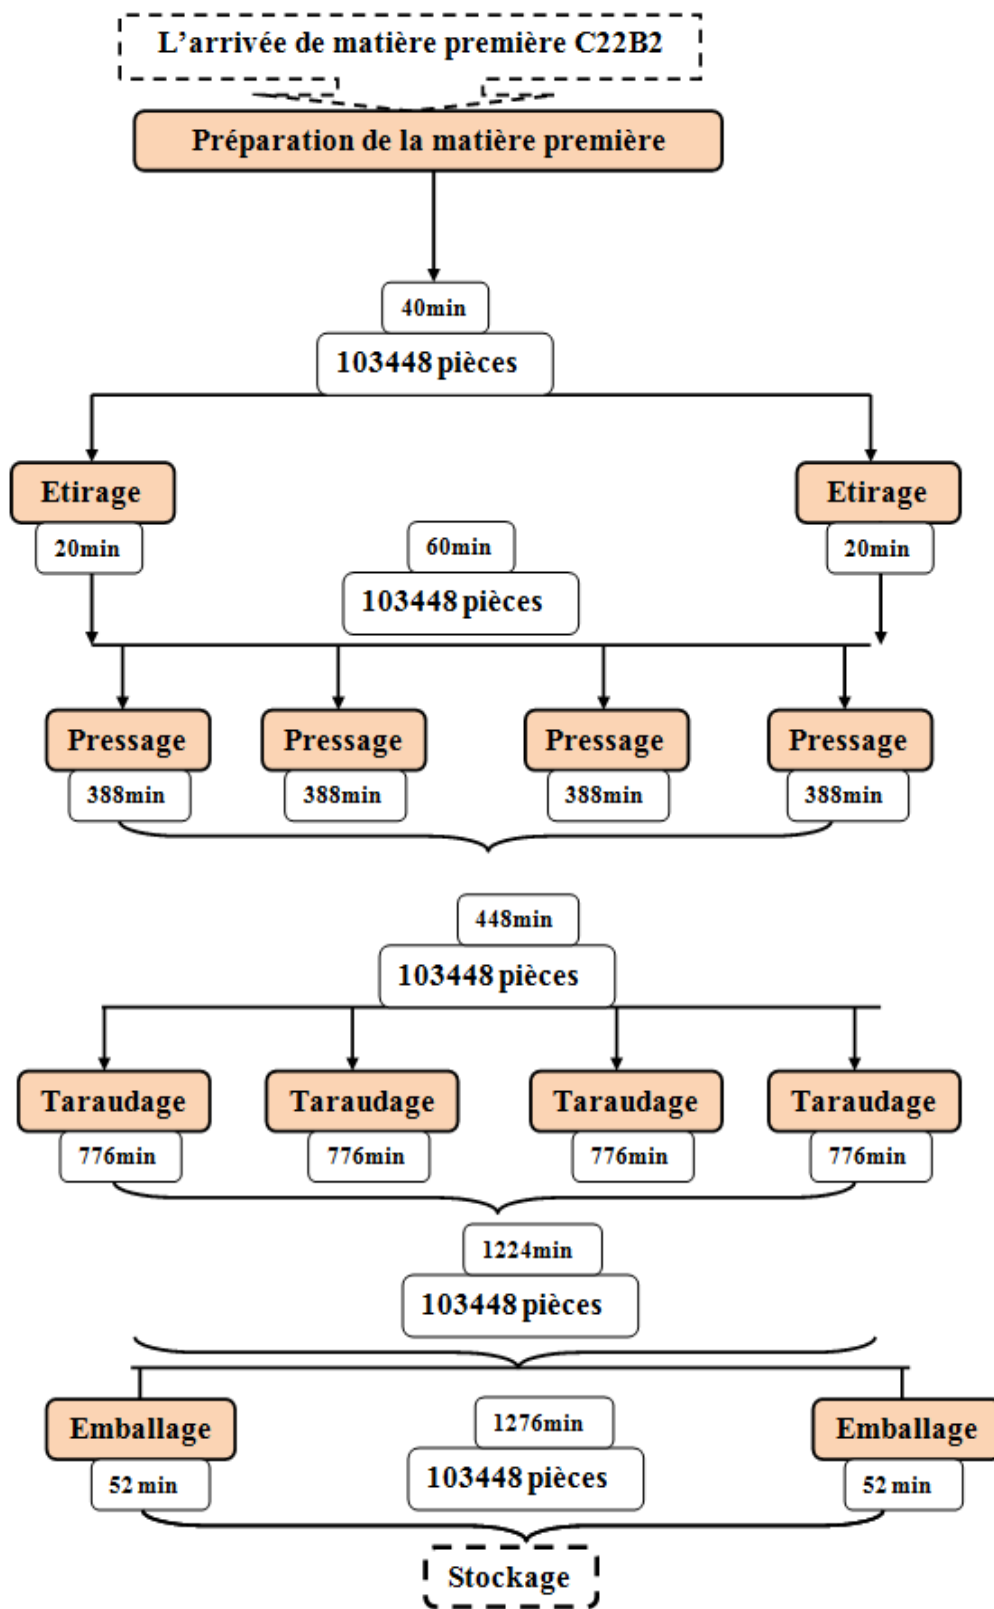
L’arrivée de matière première C22B2

Préparation de la matière première

40min

103448 pièces

Etirage

20min

60min

103448 pièces

Etirage

20min

Pressage

388min

Pressage

388min

Pressage

388min

Pressage

388min

448min

103448 pièces

Taraudage

776min

Taraudage

776min

Taraudage

776min

Taraudage

776min

1224min

103448 pièces

Emballage

52 min

1276min

103448 pièces

Emballage

52 min

Stockage